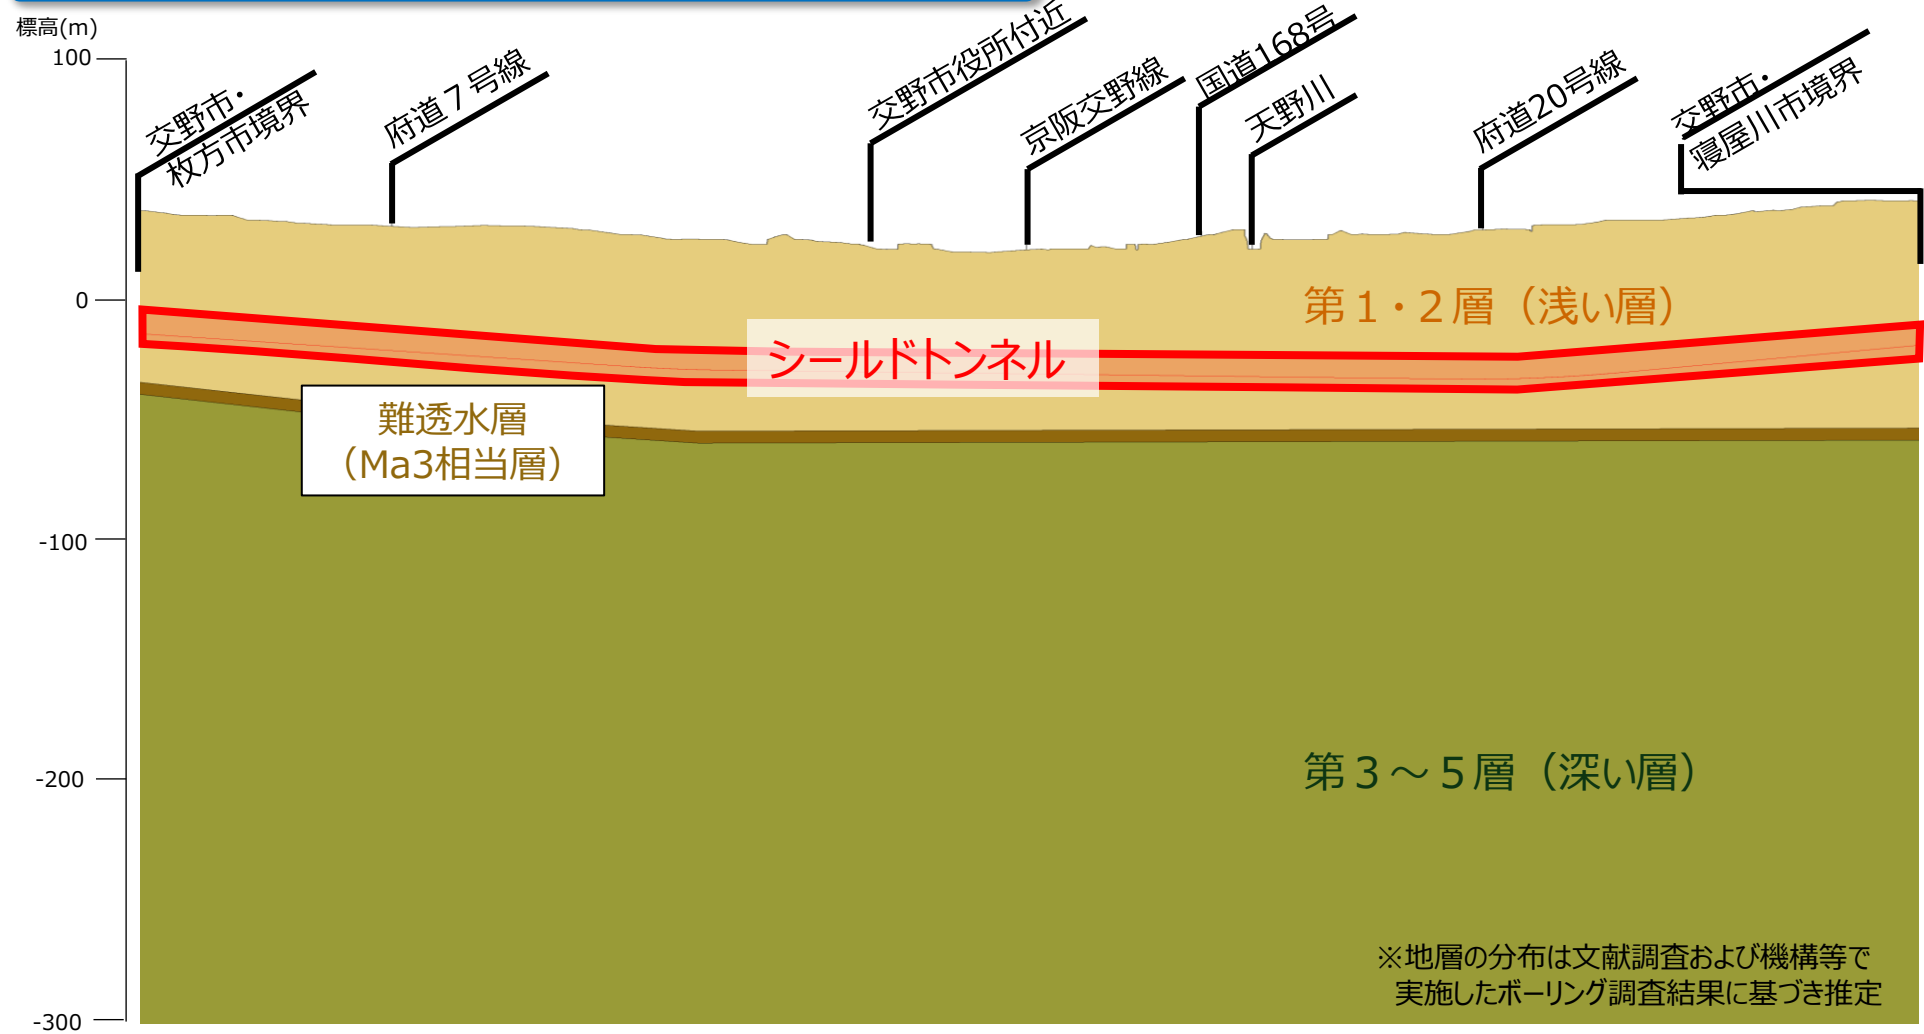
標高(m)

100

0

-100

-200

-300

交野市・枚方市境界

府道７号線

交野市役所付近

京阪交野線

国道168号

天野川

府道20号線

交野市・寝屋川市境界

第１・２層（浅い層）

シールドトンネル

難透水層
（Ma3相当層）

第３～５層（深い層）

※地層の分布は文献調査および機構等で実施したボーリング調査結果に基づき推定